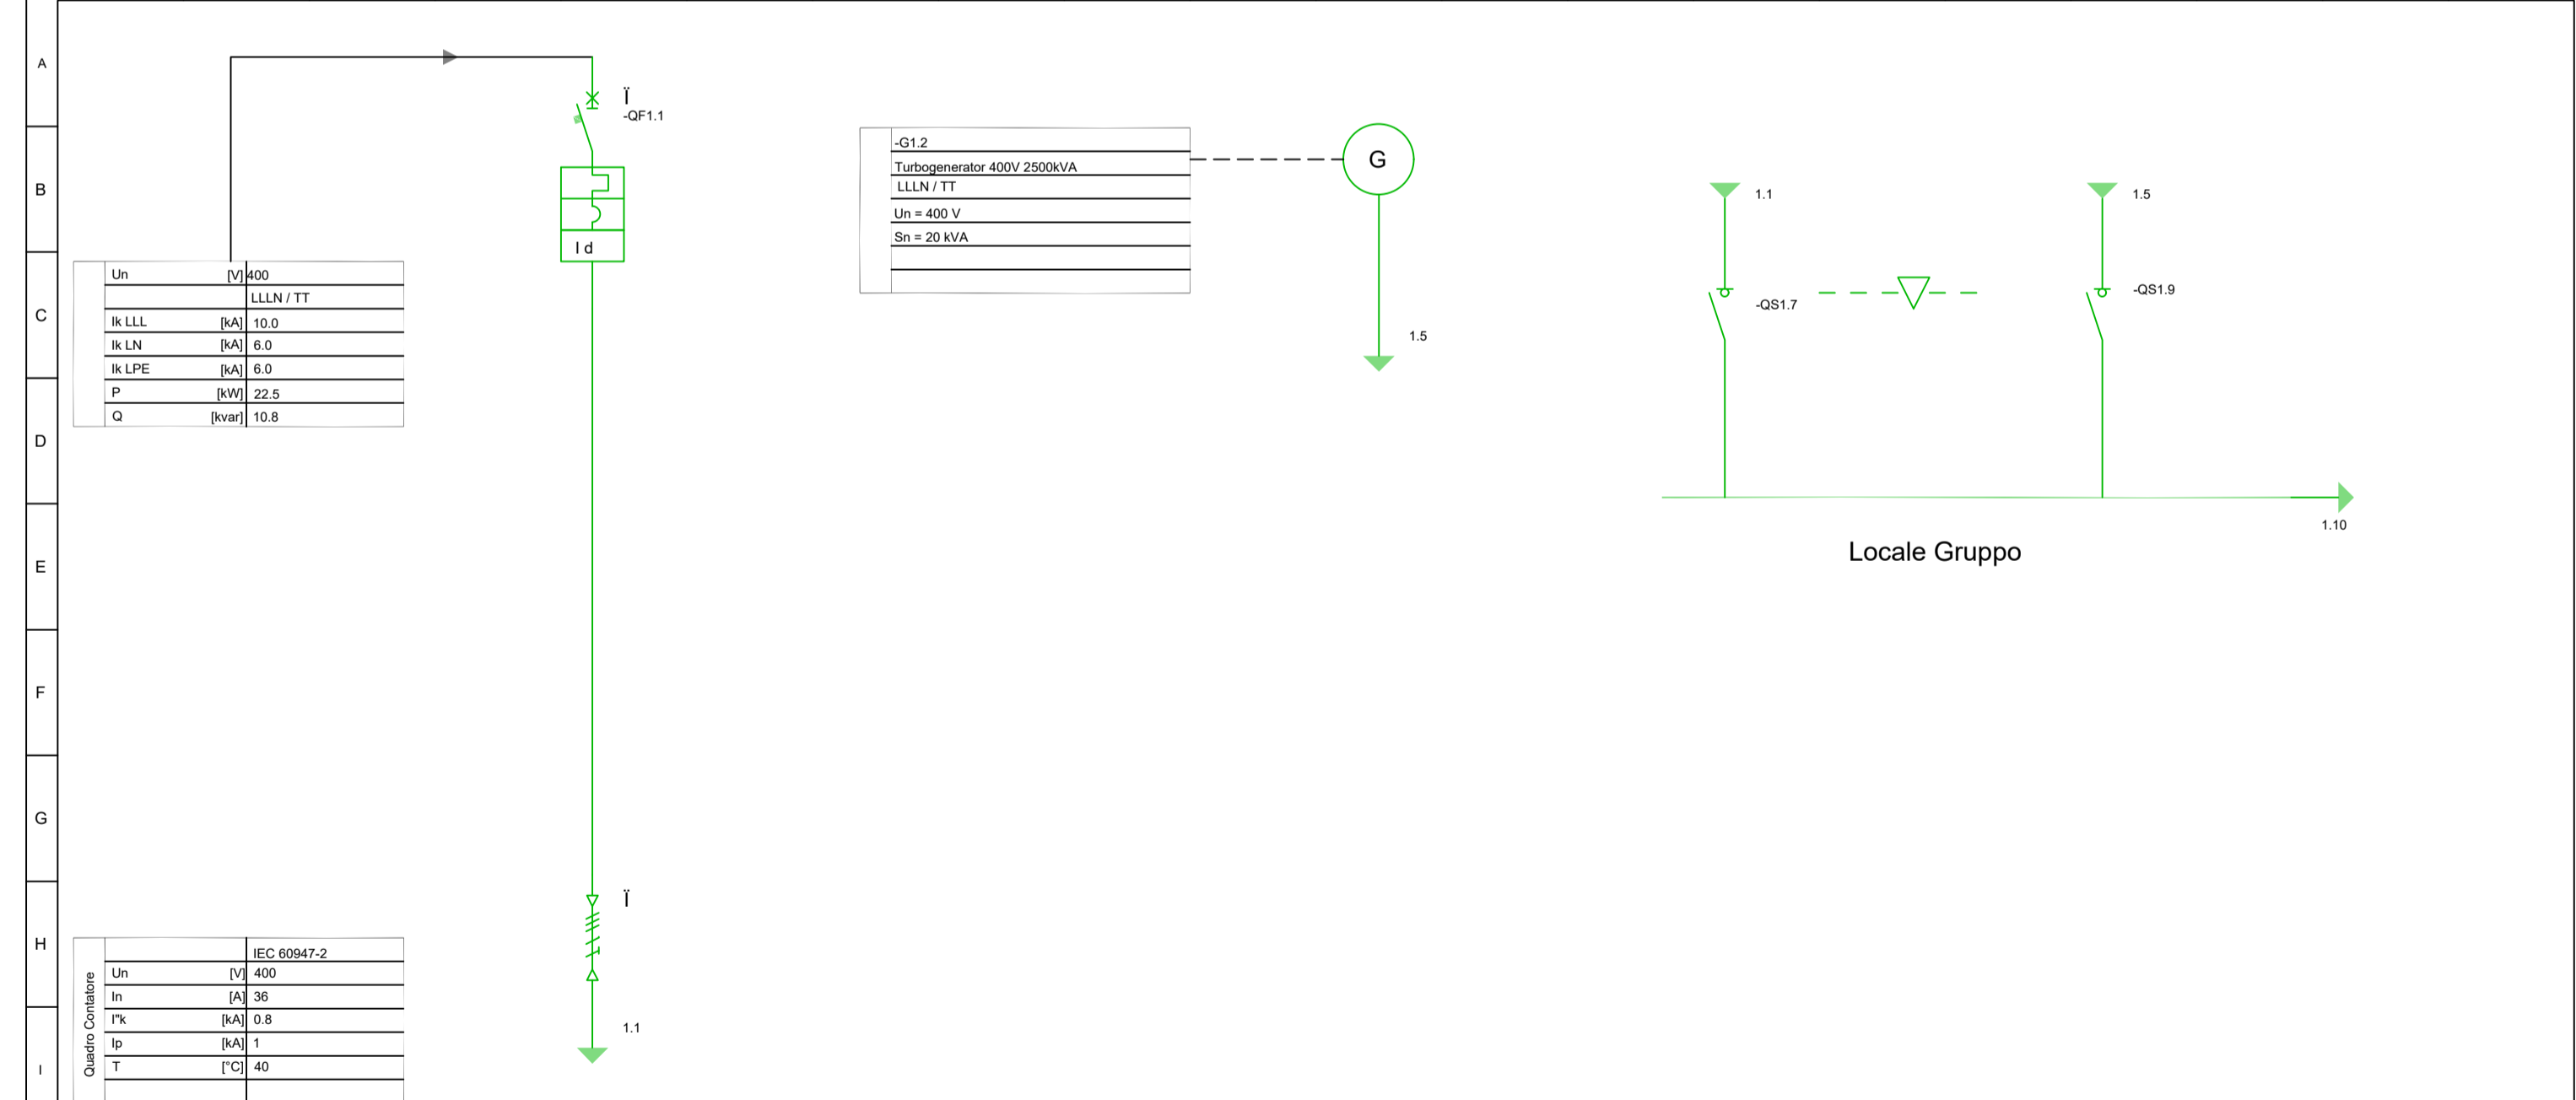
A
B
C
D
E
F
G
H
I

Ï
-QF1.1

I d

| Un | [V] | 400 |
|---|---|---|
| | | LLLN / TT |
| Ik LLL | [kA] | 10.0 |
| Ik LN | [kA] | 6.0 |
| Ik LPE | [kA] | 6.0 |
| P | [kW] | 22.5 |
| Q | [kvar] | 10.8 |

-G1.2
Turbogenerator 400V 2500kVA
LLLN / TT
Un = 400 V
Sn = 20 kVA

G

1.5

1.1
1.5
-QS1.7
-QS1.9

1.10

Locale Gruppo

Ï

1.1

Quadro Contatore

| | | IEC 60947-2 |
|---|---|---|
| Un | [V] | 400 |
| In | [A] | 36 |
| I"k | [kA] | 0.8 |
| Ip | [kA] | 1 |
| T | [°C] | 40 |